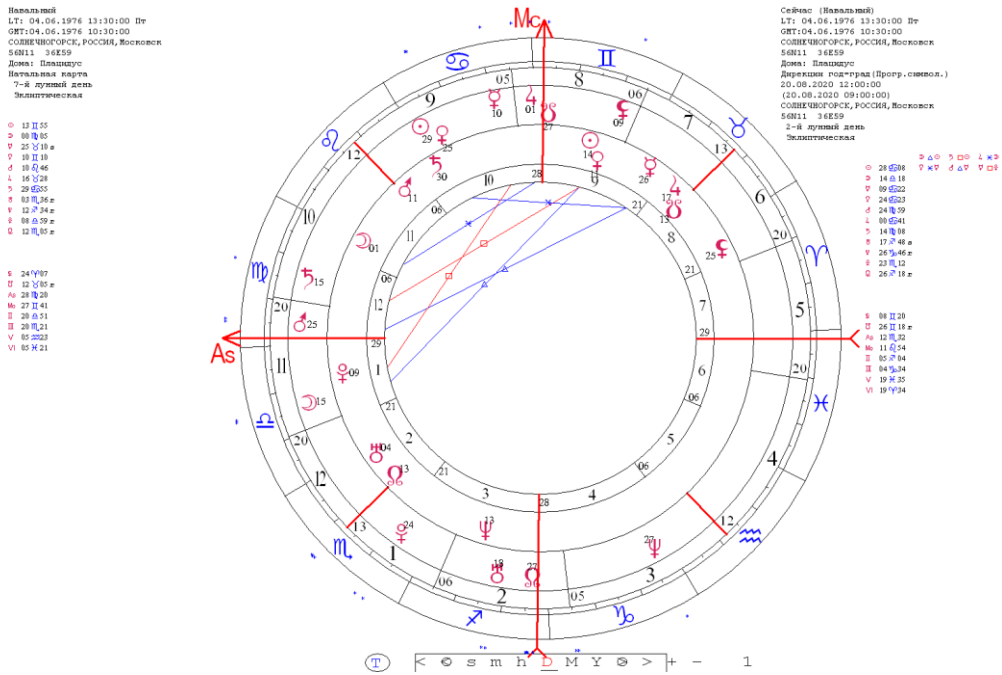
Навальный
LT: 04.06.1976 13:30:00 Пт
GMT:04.06.1976 10:30:00
СОЛНЕЧНОГОРСК,РОССИЯ,Московск
56N11 36E59
Дома: Плацидус
Натальная карта
7-й лунный день
Эклиптическая

Сейчас (Навальный)
LT: 04.06.1976 13:30:00 Пт
GMT:04.06.1976 10:30:00
СОЛНЕЧНОГОРСК,РОССИЯ,Московск
56N11 36E59
Дома: Плацидус
Дирекции год=град(Прогр.символ.)
20.08.2020 12:00:00
(20.08.2020 09:00:00)
СОЛНЕЧНОГОРСК,РОССИЯ,Московск
56N11 36E59
2-й лунный день
Эклиптическая

Mc
As

9 8 7 10 6 11 5 12 4 1 2 3

As 28 20
Mc 27 41
II 28 51
III 28 21
V 05 23
VI 05 21

As 11 32
Mc 11 54
II 05 04
III 04 34
V 19 35
VI 19 34

T < © s m h D M Y ⊕ > + − 1